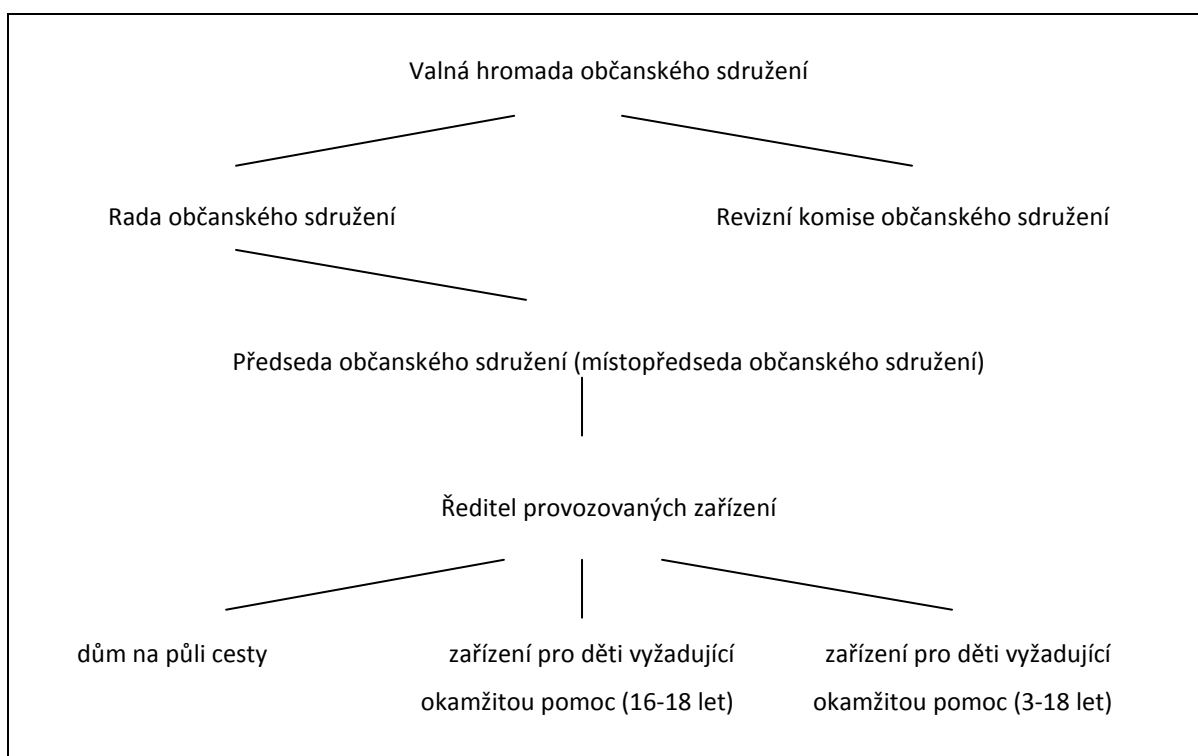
Valná hromada občanského sdružení

Rada občanského sdružení

Revizní komise občanského sdružení

Předseda občanského sdružení (místopředseda občanského sdružení)

Ředitel provozovaných zařízení

dům na půli cesty

zařízení pro děti vyžadující okamžitou pomoc (16-18 let)

zařízení pro děti vyžadující okamžitou pomoc (3-18 let)